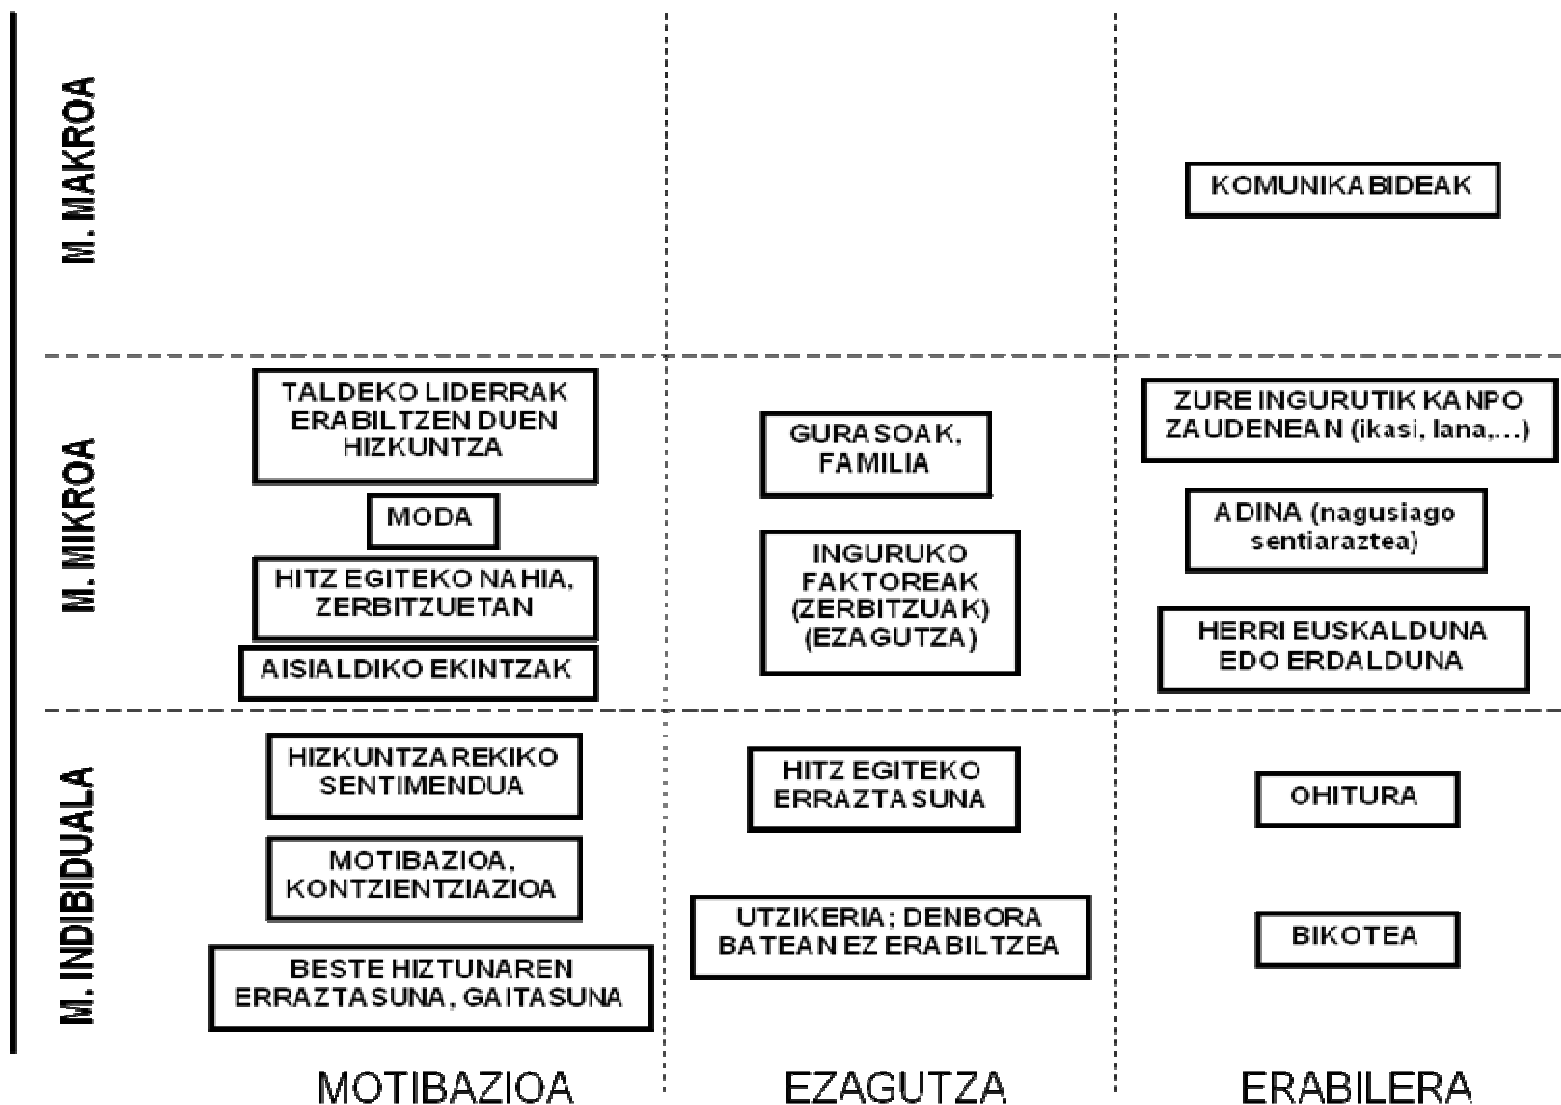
M. MAKROA

KOMUNIKABIDEAK

M. MIKROA

TALDEKO LIDERRAK ERABILTZEN DUEN HIZKUNTZA

MODA

HITZ EGITEKO NAHIA, ZERBITZUETAN

AISIALDIKO EKINTZAK

GURASOAK, FAMILIA

INGURUKO FAKTOREAK (ZERBITZUAK) (EZAGUTZA)

ZURE INGURUTIK KANPO ZAUDENEAN (ikasi, lana,...)

ADINA (nagusiago sentiaraztea)

HERRI EUSKALDUNA EDO ERDALDUNA

M. INDIBIDUALA

HIZKUNTZAREKIKO SENTIMENDUA

MOTIBAZIOA, KONTZIENTZIAZIOA

BESTE HIZTUNAREN ERRAZTASUNA, GAITASUNA

HITZ EGITEKO ERRAZTASUNA

UTZIKERIA; DENBORA BATEAN EZ ERABILTZEA

OHITURA

BIKOTEA

MOTIBAZIOA

EZAGUTZA

ERABILERA